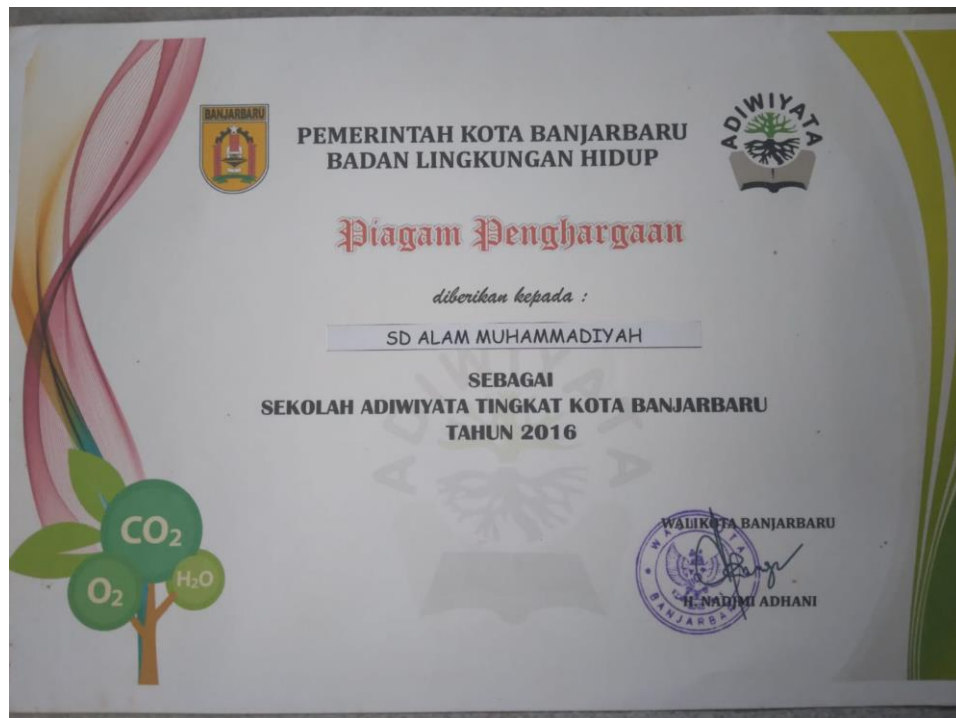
BANJARBARU

PEMERINTAH KOTA BANJARBARU
BADAN LINGKUNGAN HIDUP

ADIWIYATA

Piagam Penghargaan

diberikan kepada :

SD ALAM MUHAMMADIYAH

SEBAGAI
SEKOLAH ADIWIYATA TINGKAT KOTA BANJARBARU
TAHUN 2016

$CO_2$
$O_2$
$H_2O$

WALIKOTA BANJARBARU

H. NADJMI ADHANI

WALIKOTA
BANJARBARU